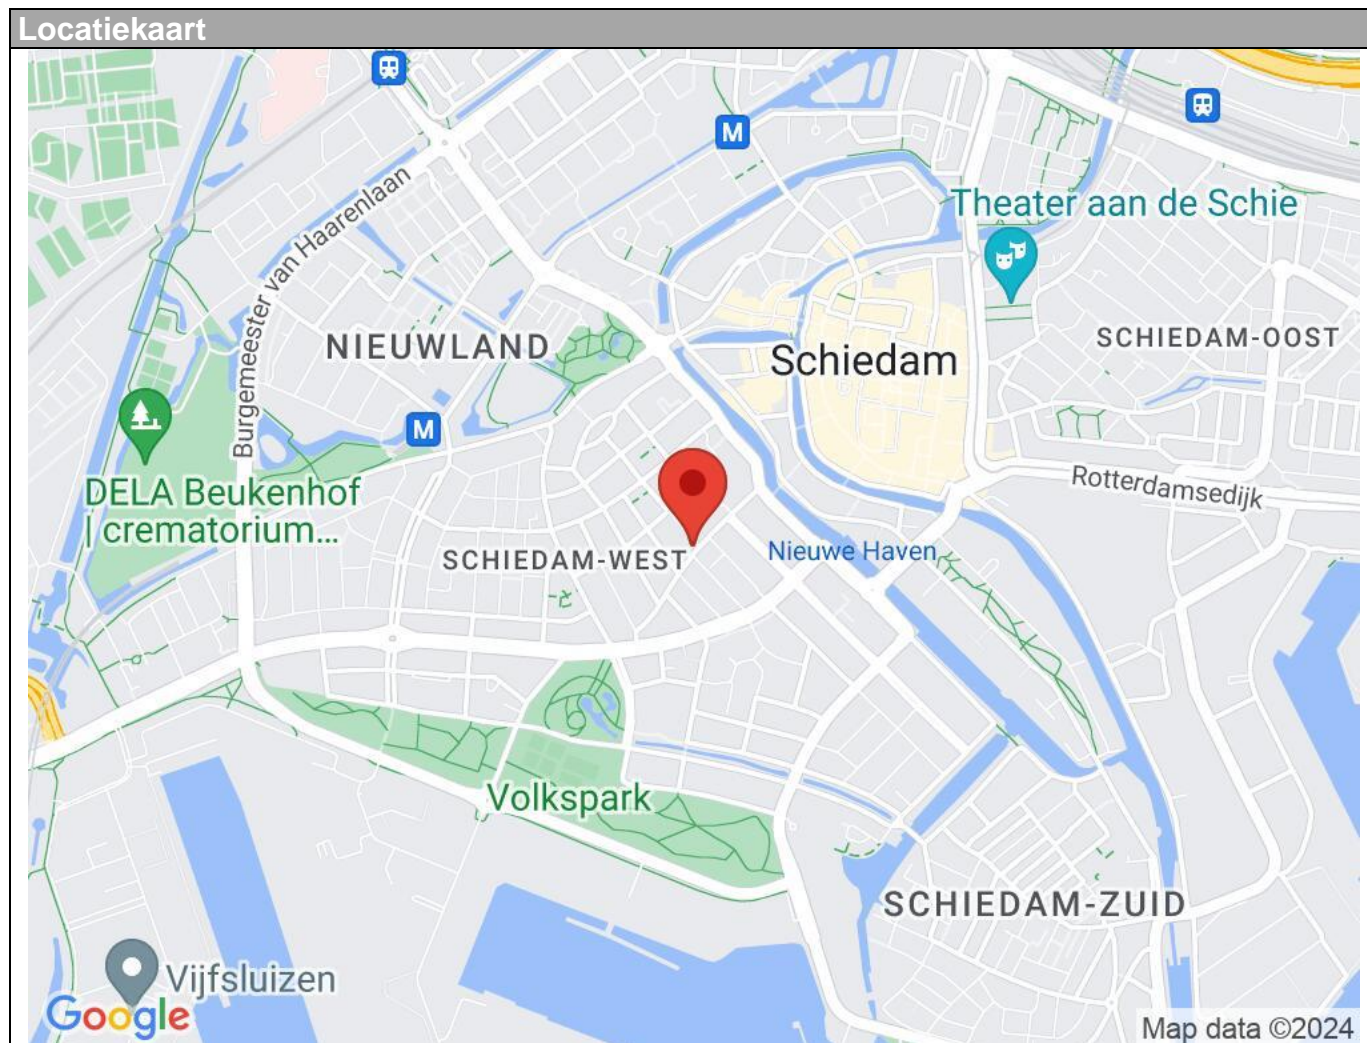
Locatiekaart

M

M

Theater aan de Schie

Burgemeester van Haarenlaan

NIEUWLAND

Schiedam

SCHIEDAM-OOST

M

DELA Beukenhof | crematorium...

Rotterdamsedijk

SCHIEDAM-WEST

Nieuwe Haven

Volkspark

SCHIEDAM-ZUID

Vijfsluizen

Google

Map data ©2024